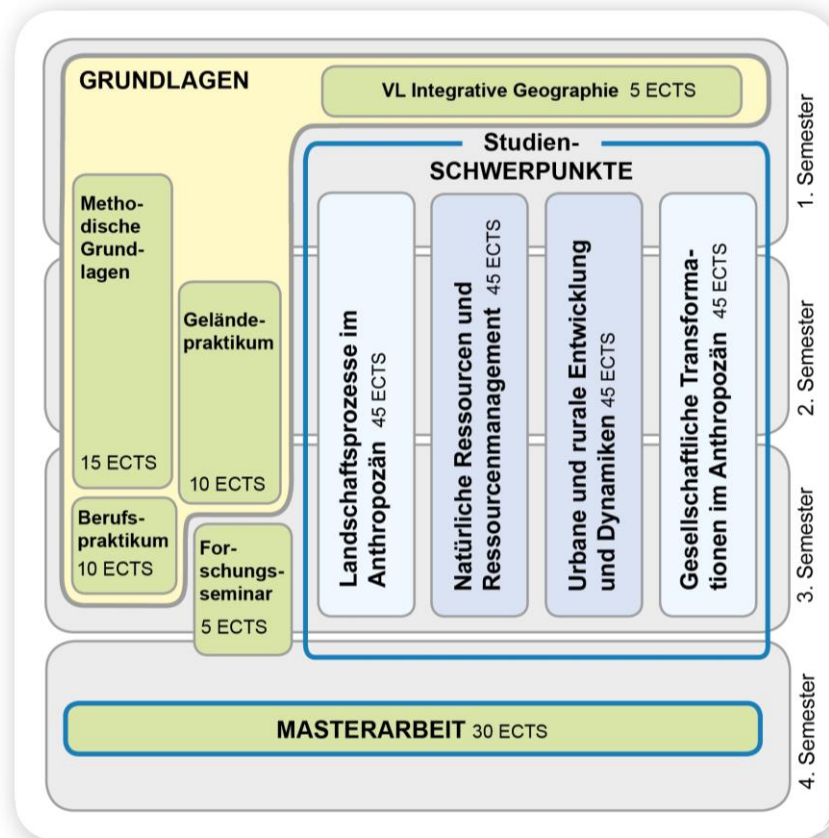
GRUNDLAGEN

VL Integrative Geographie 5 ECTS

1. Semester

Studien-
SCHWERPUNKTE

Methodische Grundlagen
15 ECTS

Geländepraktikum
10 ECTS

Berufspraktikum
10 ECTS

Forschungsseminar
5 ECTS

Landschaftsprozesse im Anthropozän 45 ECTS

Natürliche Ressourcen und Ressourcenmanagement 45 ECTS

Urbane und rurale Entwicklung und Dynamiken 45 ECTS

Gesellschaftliche Transformationen im Anthropozän 45 ECTS

2. Semester

3. Semester

MASTERARBEIT 30 ECTS

4. Semester